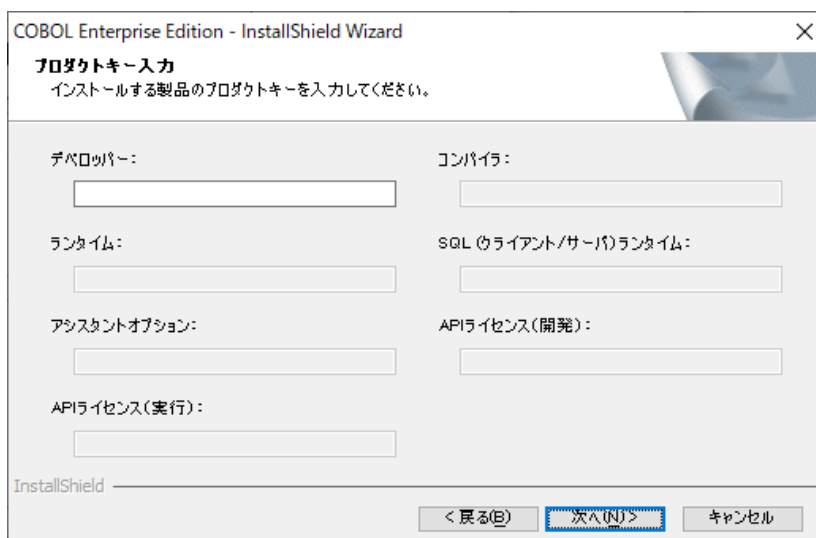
COBOL Enterprise Edition - InstallShield Wizard

プロダクトキー入力
インストールする製品のプロダクトキーを入力してください。

デベロッパー:

コンパイラ:

ランタイム:

SQL (クライアント/サーバ)ランタイム:

アシスタントオプション:

APIライセンス(開発):

APIライセンス(実行):

InstallShield

< 戻る(B)　次へ(N) >　キャンセル